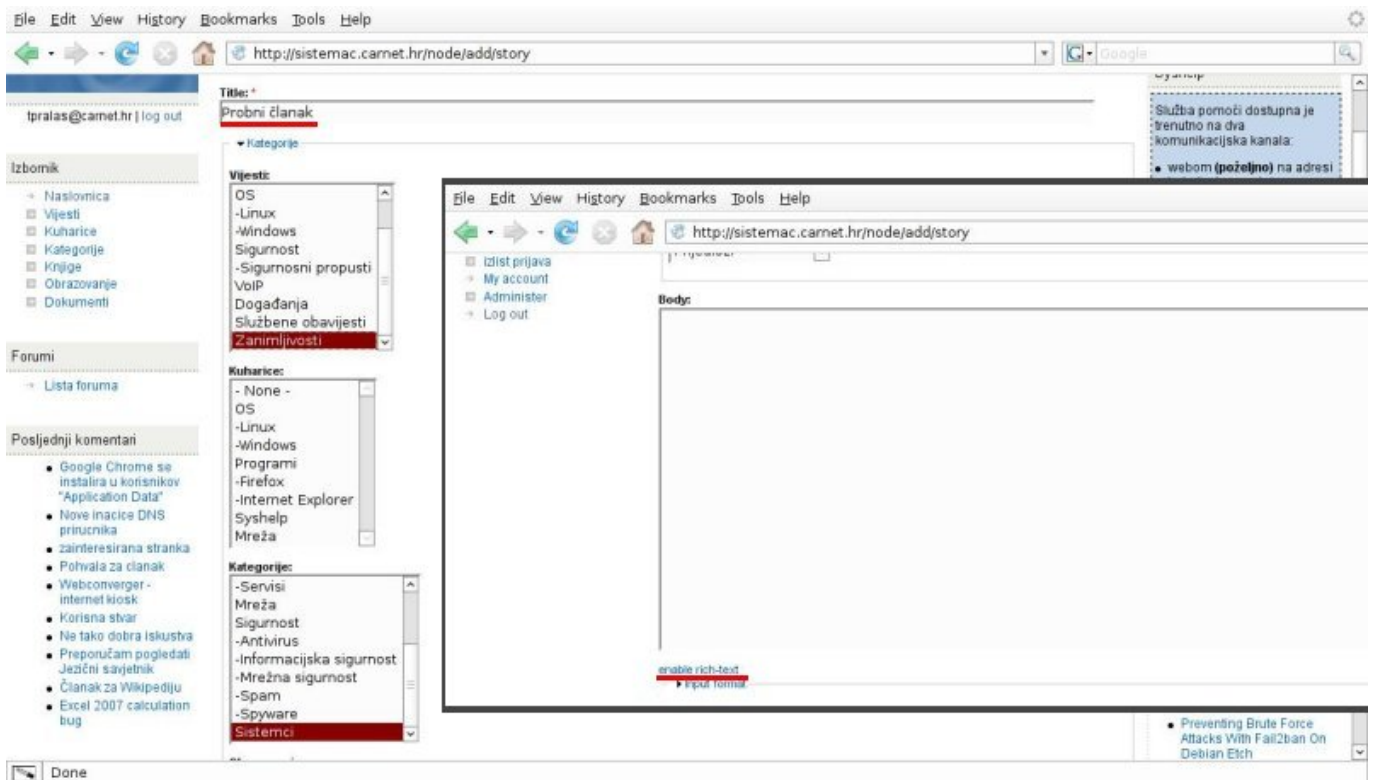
File Edit View History Bookmarks Tools Help

http://sistemac.carnet.hr/node/add/story

Google

tpralas@carnet.hr | log out

Izbornik

Naslovnica
Vijesti
Kuharice
Kategorije
Knjige
Obrazovanje
Dokumenti

Forumi

Lista foruma

Posljednji komentari

Google Chrome se instalira u korisnikov "Application Data"
Nove inacice DNS prirucnika
zainteresirana stranka
Pohvala za clanak
Webconverger - internet kiosk
Korisna stvar
Ne tako dobra iskustva
Preporučam pogledati Jezični savjetnik
Članak za Wikipediju
Excel 2007 calculation bug

Title: *
Probni članak

Kategorije

Vijesti:
OS
-Linux
-Windows
Sigurnost
-Sigurnosni propusti
VoIP
Događanja
Službene obavijesti
Zanimljivosti

Kuharice:
- None -
OS
-Linux
-Windows
Programi
-Firefox
-Internet Explorer
Syshelp
Mreža

Kategorije:
-Servisi
Mreža
Sigurnost
-Antivirus
-Informacijska sigurnost
-Mrežna sigurnost
-Spam
-Spyware
Sistemci

Služba pomoći dostupna je trenutno na dva komunikacijska kanala:
webom (poželjno) na adresi

File Edit View History Bookmarks Tools Help

http://sistemac.carnet.hr/node/add/story

Izlist prijava
My account
Administer
Log out

Body:

enable rich-text
Input format

Preventing Brute Force Attacks With Fail2ban On Debian Etch

Done